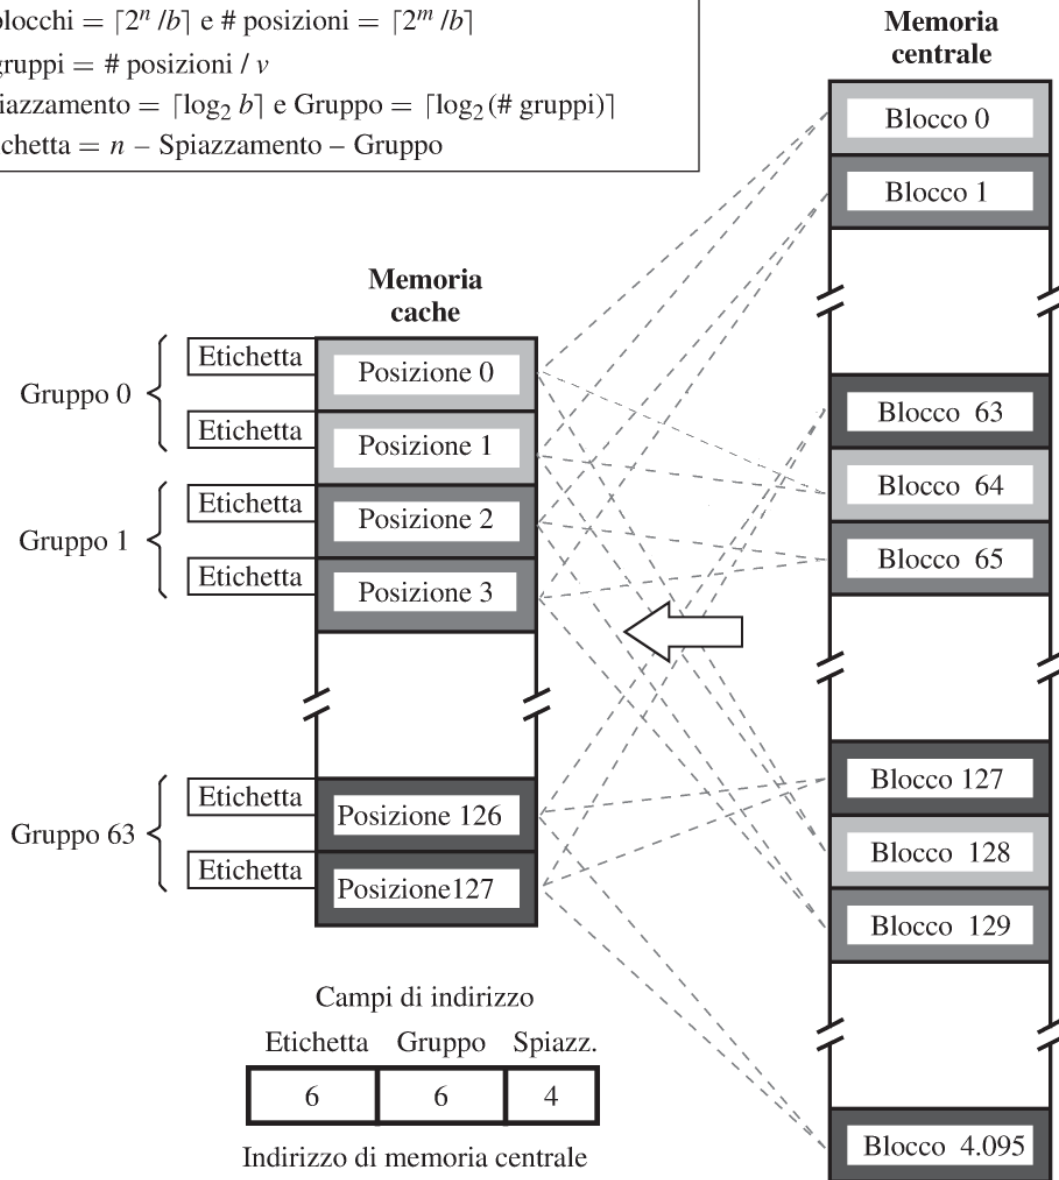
blocchi = $\lceil 2^n / b \rceil$ e # posizioni = $\lceil 2^m / b \rceil$
gruppi = # posizioni / $v$
iazzamento = $\lceil \log_2 b \rceil$ e Gruppo = $\lceil \log_2 (\text{\# gruppi}) \rceil$
chetta = $n$ – Spiazzamento – Gruppo

Memoria centrale

Blocco 0
Blocco 1
Blocco 63
Blocco 64
Blocco 65
Blocco 127
Blocco 128
Blocco 129
Blocco 4.095

Memoria cache

Gruppo 0
Etichetta Posizione 0
Etichetta Posizione 1
Gruppo 1
Etichetta Posizione 2
Etichetta Posizione 3
Gruppo 63
Etichetta Posizione 126
Etichetta Posizione127

Campi di indirizzo

| Etichetta | Gruppo | Spiazz. |
|---|---|---|
| 6 | 6 | 4 |

Indirizzo di memoria centrale